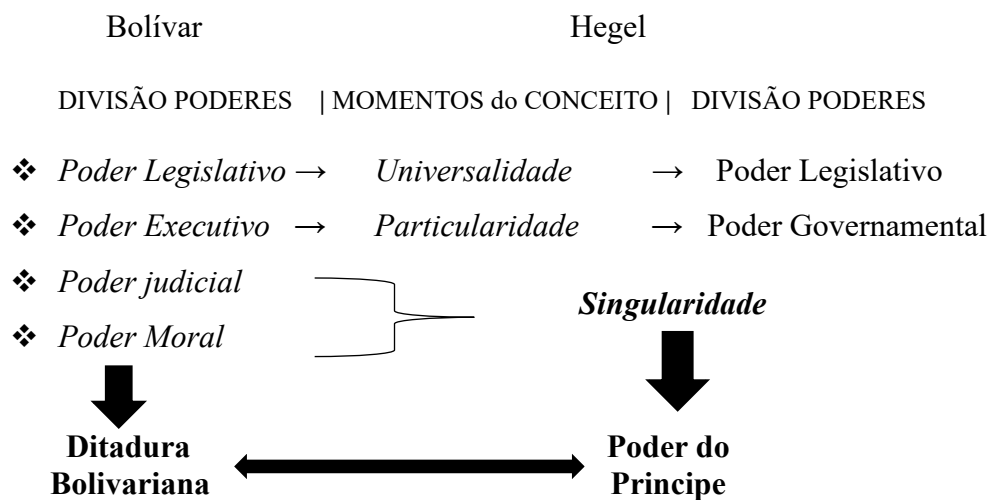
Bolívar Hegel

DIVISÃO PODERES | MOMENTOS do CONCEITO | DIVISÃO PODERES

❖ *Poder Legislativo* → *Universalidade* → Poder Legislativo

❖ *Poder Executivo* → *Particularidade* → Poder Governamental

❖ *Poder judicial*

❖ *Poder Moral*

***Singularidade***

**Ditadura Bolivariana**

**Poder do Principe**